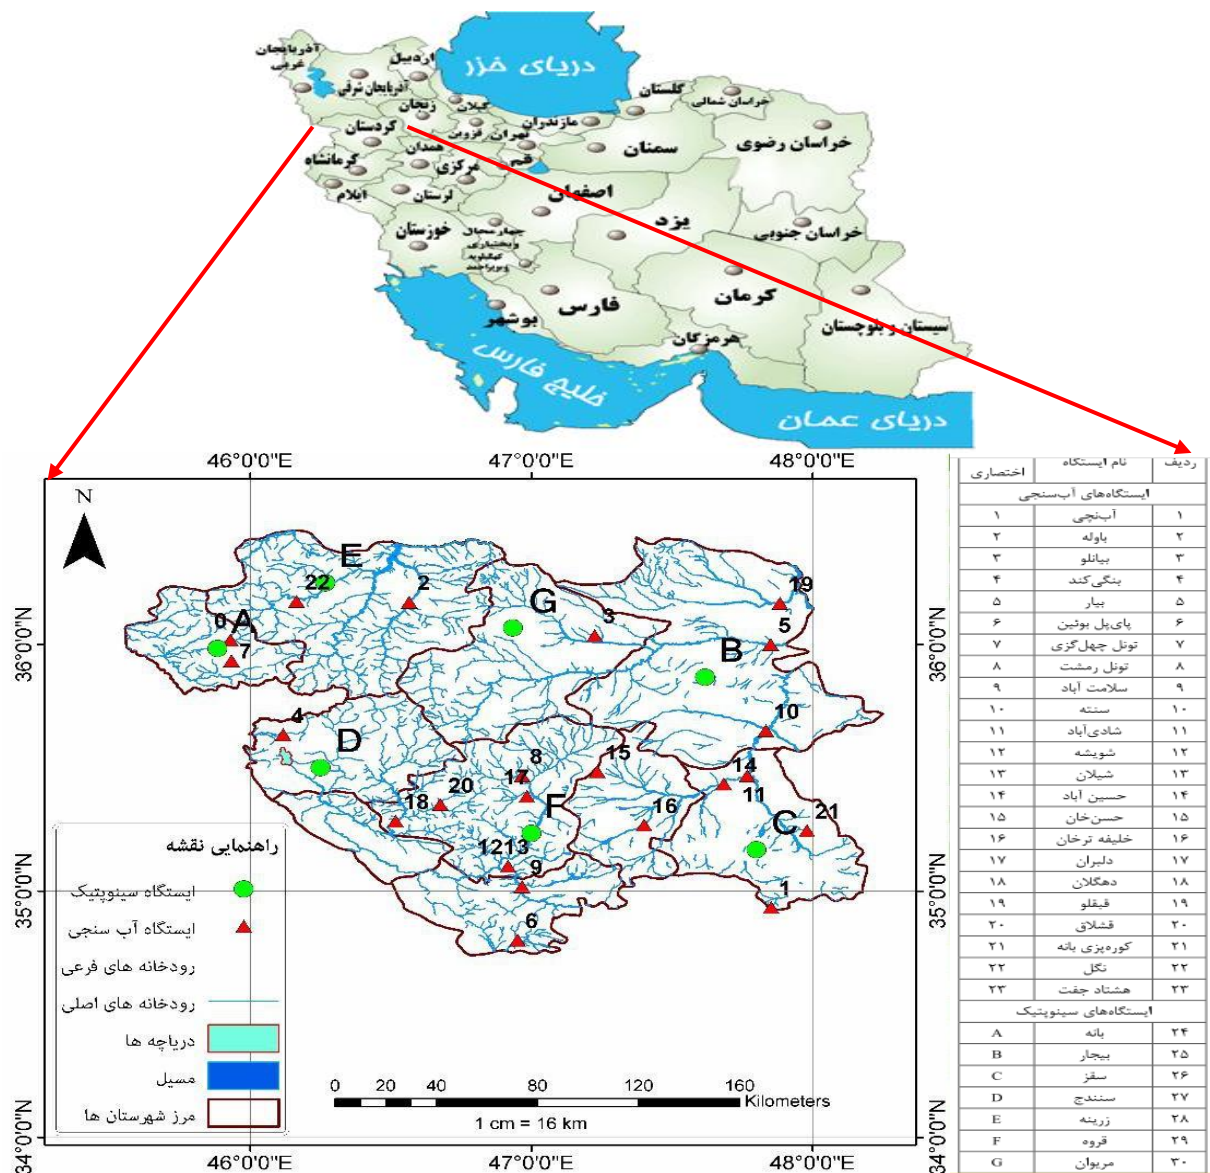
آذربایجان غربی
اردبیل
دریای خزر
آذربایجان شرقی
زنجان
گیلان
گلستان
خراسان شمالی
مازندران
کردستان
قزوین
تهران
سمنان
خراسان رضوی
کرمانشاه
همدان
قم
مرکزی
ایلام
لرستان
اصفهان
خوزستان
چهارمحال وبختیاری
کهگیلویه وبویراحمد
یزد
خراسان جنوبی
فارس
کرمان
بوشهر
سیستان و بلوچستان
هرمزگان
خلیج فارس
دریای عمان

46°0'0"E
47°0'0"E
48°0'0"E
36°0'0"N
35°0'0"N
34°0'0"N
N
A B C D E F G
0 1 2 3 4 5 6 7 8 9 10 11 12 13 14 15 16 17 18 19 20 21 22

راهنمایی نقشه
ایستگاه سینوپتیک
ایستگاه آب سنجی
رودخانه های فرعی
رودخانه های اصلی
دریاچه ها
مسیل
مرز شهرستان ها

0 20 40 80 120 160
Kilometers
1 cm = 16 km

| ردیف | نام ایستگاه | اختصاری |
|---|---|---|
| ایستگاه‌های آب‌سنجی | | |
| ۱ | آب‌نجی | ۱ |
| ۲ | باوله | ۲ |
| ۳ | بیانلو | ۳ |
| ۴ | بنگی‌کند | ۴ |
| ۵ | بیار | ۵ |
| ۶ | پای‌پل بوئین | ۶ |
| ۷ | تونل چهل‌گزی | ۷ |
| ۸ | تونل رمشت | ۸ |
| ۹ | سلامت آباد | ۹ |
| ۱۰ | سنته | ۱۰ |
| ۱۱ | شادی‌آباد | ۱۱ |
| ۱۲ | شویشه | ۱۲ |
| ۱۳ | شیلان | ۱۳ |
| ۱۴ | حسین آباد | ۱۴ |
| ۱۵ | حسن‌خان | ۱۵ |
| ۱۶ | خلیفه ترخان | ۱۶ |
| ۱۷ | دلبران | ۱۷ |
| ۱۸ | دهگلان | ۱۸ |
| ۱۹ | قیقلو | ۱۹ |
| ۲۰ | قشلاق | ۲۰ |
| ۲۱ | کوره‌یزی بانه | ۲۱ |
| ۲۲ | نگل | ۲۲ |
| ۲۳ | هشتاد جفت | ۲۳ |
| ایستگاه‌های سینوپتیک | | |
| ۲۴ | بانه | A |
| ۲۵ | بیجار | B |
| ۲۶ | سقز | C |
| ۲۷ | سنندج | D |
| ۲۸ | زرینه | E |
| ۲۹ | قروه | F |
| ۳۰ | مریوان | G |